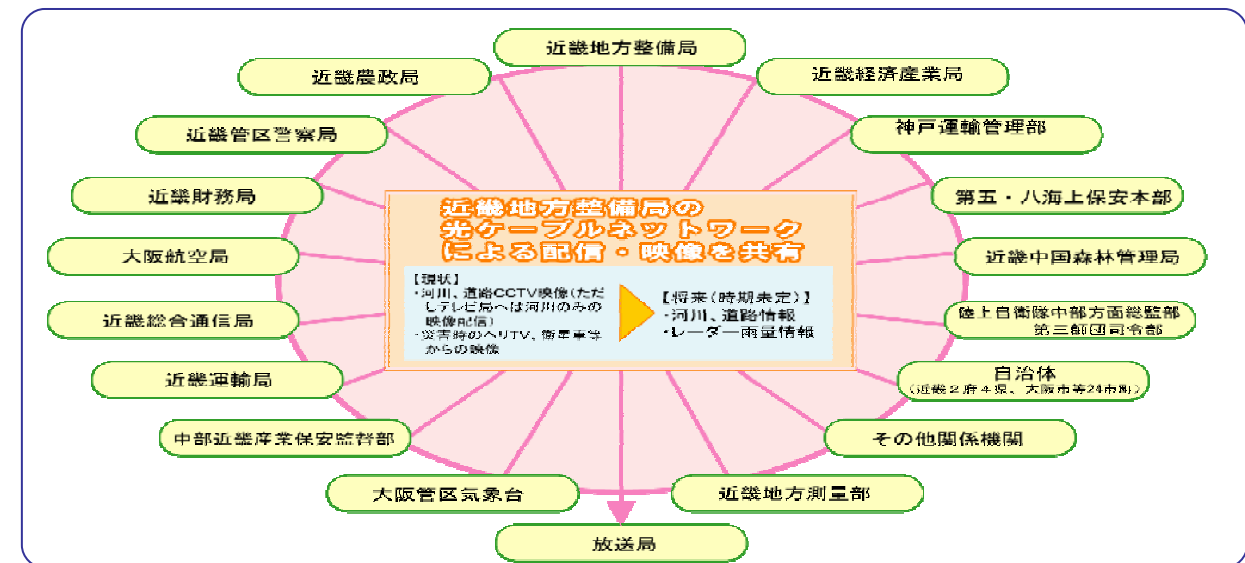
近畿地方整備局

近畿経済産業局

神戸運輸管理部

第五・八海上保安本部

近畿中国森林管理局

陸上自衛隊中部方面総監部
第三師団司令部

自治体
(近畿2府4県、大阪市等24市町)

その他関係機関

近畿地方測量部

放送局

大阪管区気象台

中部近畿産業保安監督部

近畿運輸局

近畿総合通信局

大阪航空局

近畿財務局

近畿管区警察局

近畿農政局

近畿地方整備局の光ケーブルネットワークによる配信・映像を共有

【現状】
・河川、道路CCTV映像(ただしテレビ局へは河川のみの映像配信)
・災害時のヘリTV、衛星車等からの映像

【将来(時期未定)】
・河川、道路情報
・レーダー雨量情報